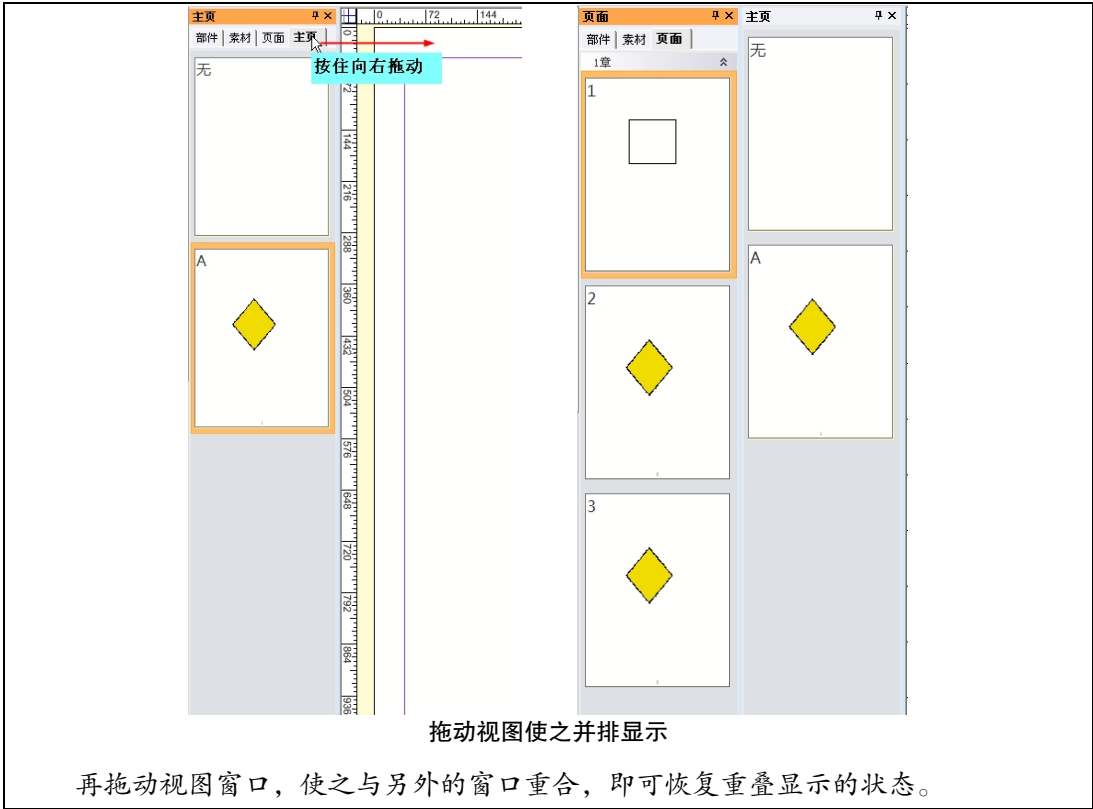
主页 ₽ ×
部件 | 素材 | 页面 | 主页
0 | 72 | 144
0 72 144 216 288 360 432 504 576 648 720 792 864 936
按住向右拖动
无
A

页面 ₽ ×
部件 | 素材 | 页面
1章
1
2
3

主页 ₽ ×
无
A

拖动视图使之并排显示

再拖动视图窗口，使之与另外的窗口重合，即可恢复重叠显示的状态。